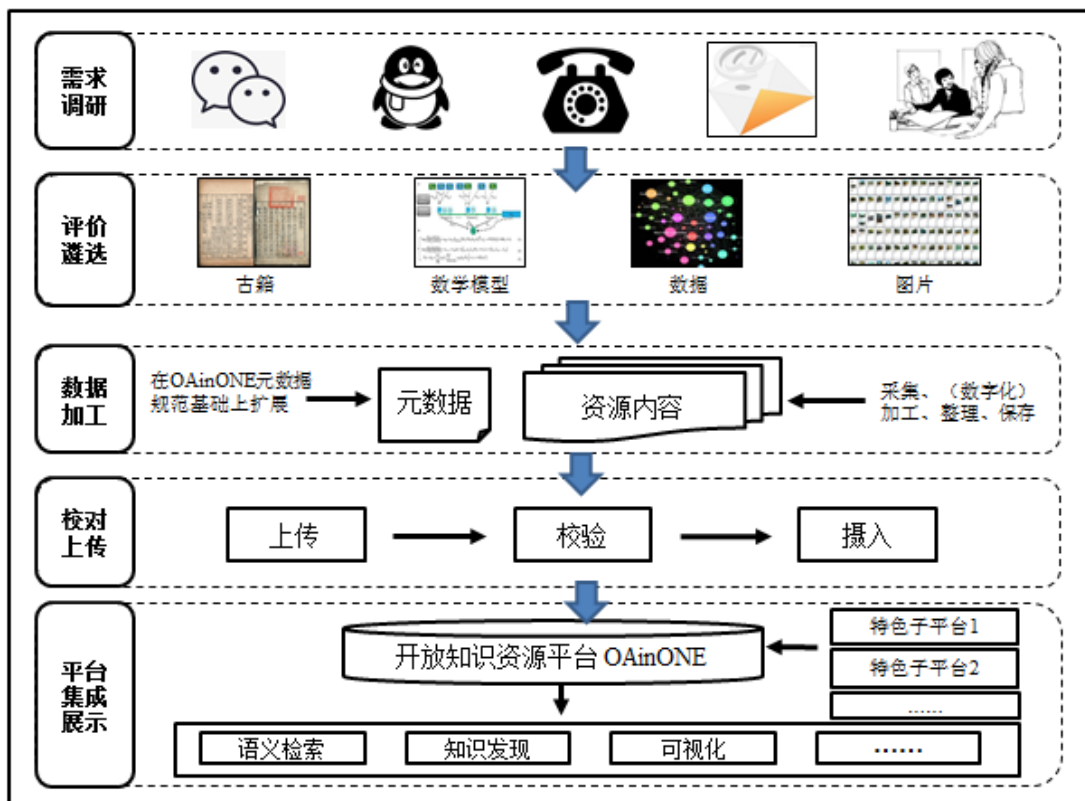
需求调研

评价遴选

古籍

数学模型

数据

图片

数据加工

在OAinONE元数据规范基础上扩展

元数据

资源内容

采集、（数字化）加工、整理、保存

校对上传

上传

校验

摄入

平台集成展示

开放知识资源平台 OAinONE

特色子平台1

特色子平台2

……

语义检索

知识发现

可视化

……